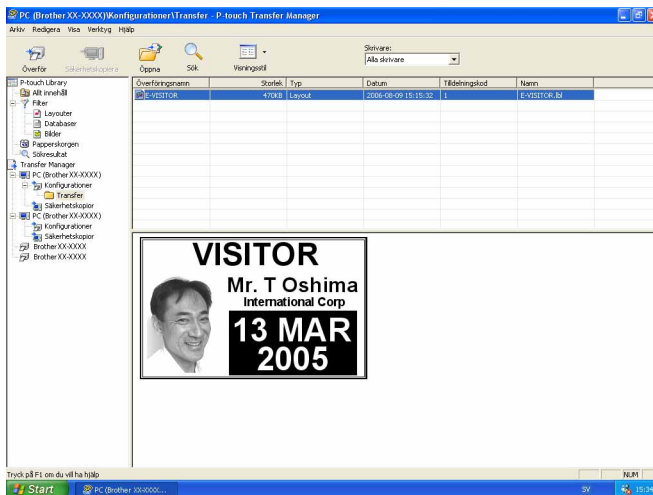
PC (Brother XX-XXXX)\Konfigurationer\Transfer - P-touch Transfer Manager

Arkiv Redigera Visa Verktyg Hjälp

Överför Säkerhetskopiera Öppna Sök Visningsstil

Skrivare:
Alla skrivare

P-touch Library
Allt innehåll
Filter
Layouter
Databaser
Bilder
Papperskorgen
Sökresultat
Transfer Manager
PC (Brother XX-XXXX)
Konfigurationer
Transfer
Säkerhetskopior
PC (Brother XX-XXXX)
Konfigurationer
Säkerhetskopior
Brother XX-XXXX
Brother XX-XXXX

| Överföringsnamn | Storlek | Typ | Datum | Tilldelningskod | Namn |
|---|---|---|---|---|---|
| E-VISITOR | 470KB | Layout | 2006-08-09 15:15:32 | 1 | E-VISITOR.lbl |

VISITOR
Mr. T Oshima
International Corp
13 MAR
2005

Tryck på F1 om du vill ha hjälp

NUM

Start PC (Brother XX-XXXX)... SV 15:34